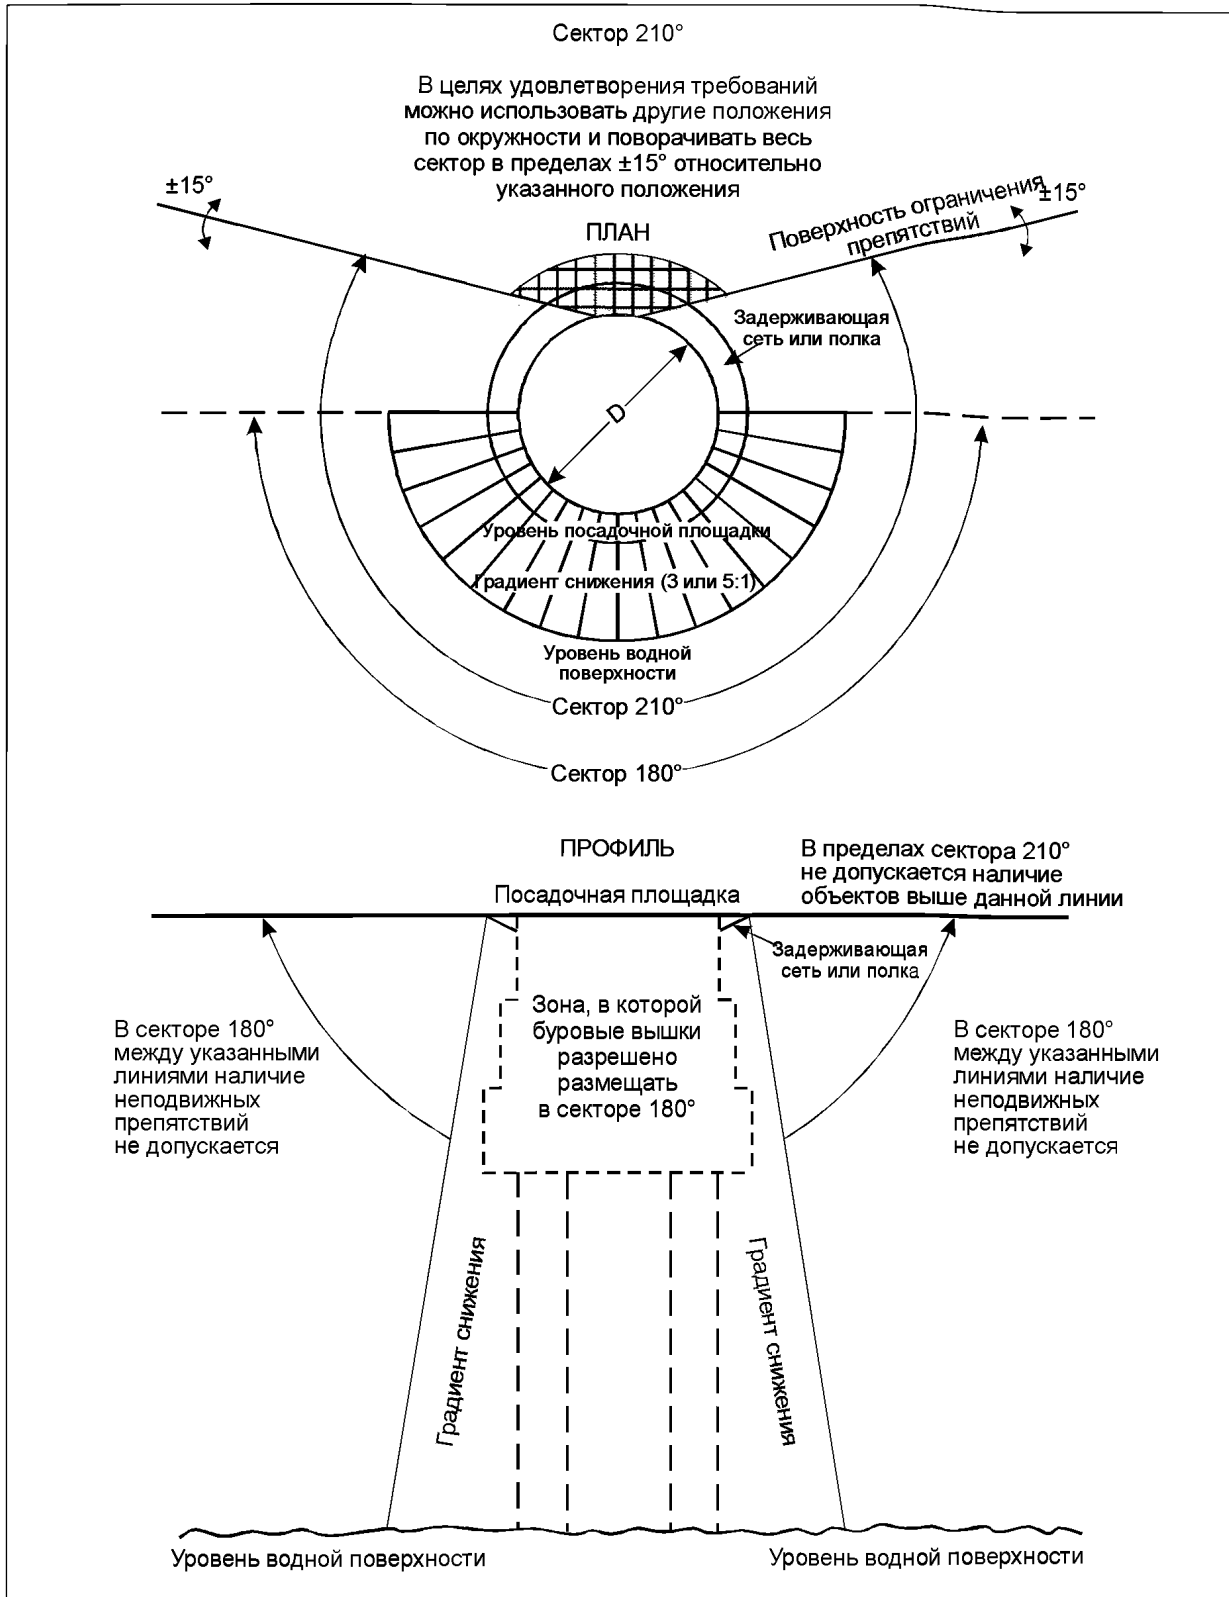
Сектор 210°

В целях удовлетворения требований можно использовать другие положения по окружности и поворачивать весь сектор в пределах ±15° относительно указанного положения

±15°

Поверхность ограничения препятствий

±15°

ПЛАН

Задерживающая сеть или полка

D

Уровень посадочной площадки

Градиент снижения (3 или 5:1)

Уровень водной поверхности

Сектор 210°

Сектор 180°

ПРОФИЛЬ

В пределах сектора 210° не допускается наличие объектов выше данной линии

Посадочная площадка

Задерживающая сеть или полка

Зона, в которой буровые вышки разрешено размещать в секторе 180°

В секторе 180° между указанными линиями наличие неподвижных препятствий не допускается

В секторе 180° между указанными линиями наличие неподвижных препятствий не допускается

Градиент снижения

Градиент снижения

Уровень водной поверхности

Уровень водной поверхности